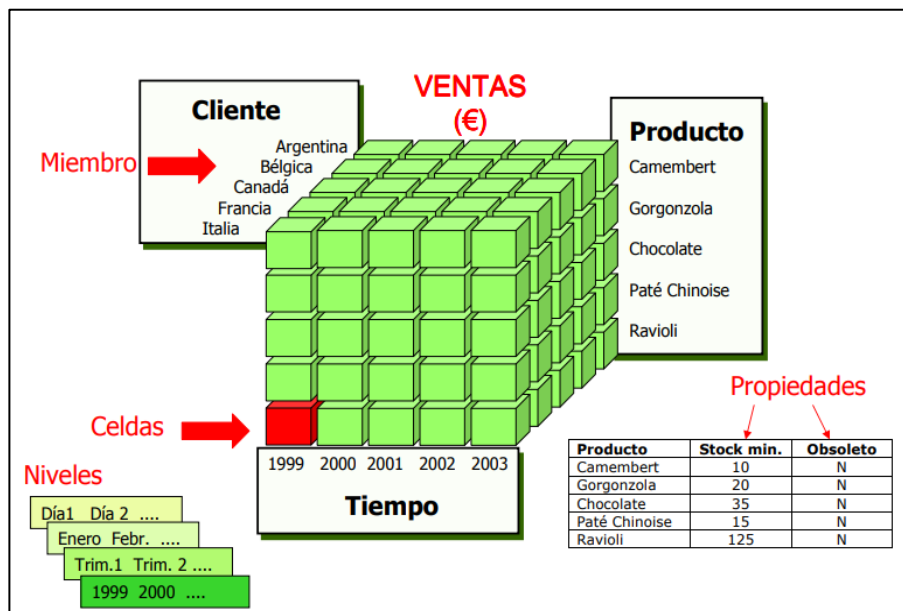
VENTAS
(€)

Cliente
Argentina
Bélgica
Canadá
Francia
Italia

Miembro

Producto
Camembert
Gorgonzola
Chocolate
Paté Chinoise
Ravioli

Propiedades

Celdas

1999 2000 2001 2002 2003

Tiempo

Niveles

Día1 Día 2 ....
Enero Febr. ....
Trim.1 Trim. 2 ....
1999 2000 ....

| Producto | Stock min. | Obsoleto |
|---|---|---|
| Camembert | 10 | N |
| Gorgonzola | 20 | N |
| Chocolate | 35 | N |
| Paté Chinoise | 15 | N |
| Ravioli | 125 | N |